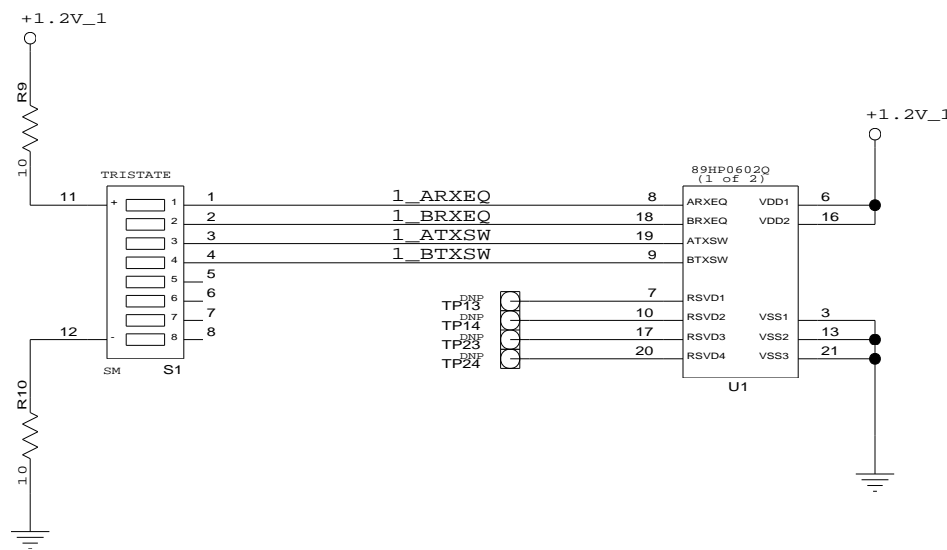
+1.2V_1

R9

10

TRISTATE

11

+

1 1

2 2

3 3

4 4

5 5

6 6

7 7

8 8

12

-

SM S1

R10

10

1_ARXEQ

1_BRXEQ

1_ATXSW

1_BTXSW

DNP TP13

DNP TP14

DNP TP23

DNP TP24

8

18

19

9

7

10

17

20

89HP0602Q
(1 of 2)

ARXEQ

BRXEQ

ATXSW

BTXSW

RSVD1

RSVD2

RSVD3

RSVD4

VDD1

VDD2

VSS1

VSS2

VSS3

U1

6

16

3

13

21

+1.2V_1